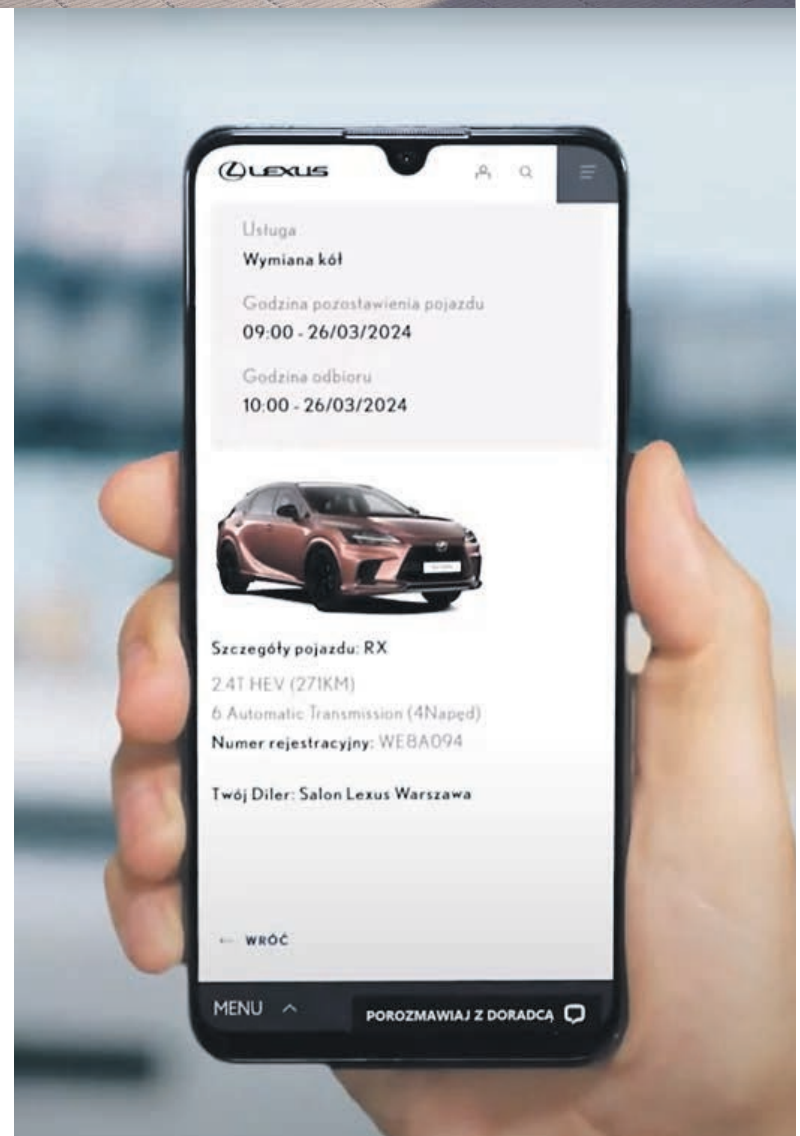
LEXUS

Usługa
Wymiana kół

Godzina pozostawienia pojazdu
09:00 - 26/03/2024

Godzina odbioru
10:00 - 26/03/2024

Szczegóły pojazdu: RX
2.4T HEV (271KM)
6 Automatic Transmission (4Napęd)
Numer rejestracyjny: WE8A094

Twój Diler: Salon Lexus Warszawa

← WRÓĆ

MENU ^

POROZMAWIAJ Z DORADCĄ